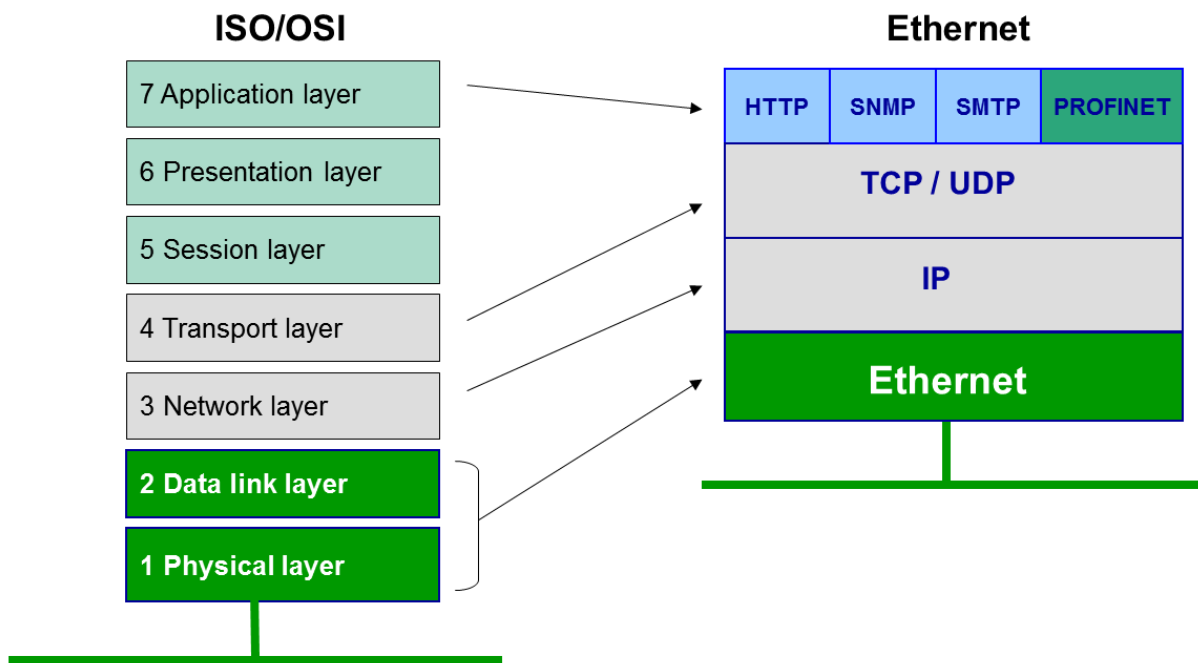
ISO/OSI

7 Application layer

6 Presentation layer

5 Session layer

4 Transport layer

3 Network layer

2 Data link layer

1 Physical layer

Ethernet

| HTTP | SNMP | SMTP | PROFINET |
|---|---|---|---|

TCP / UDP

IP

Ethernet